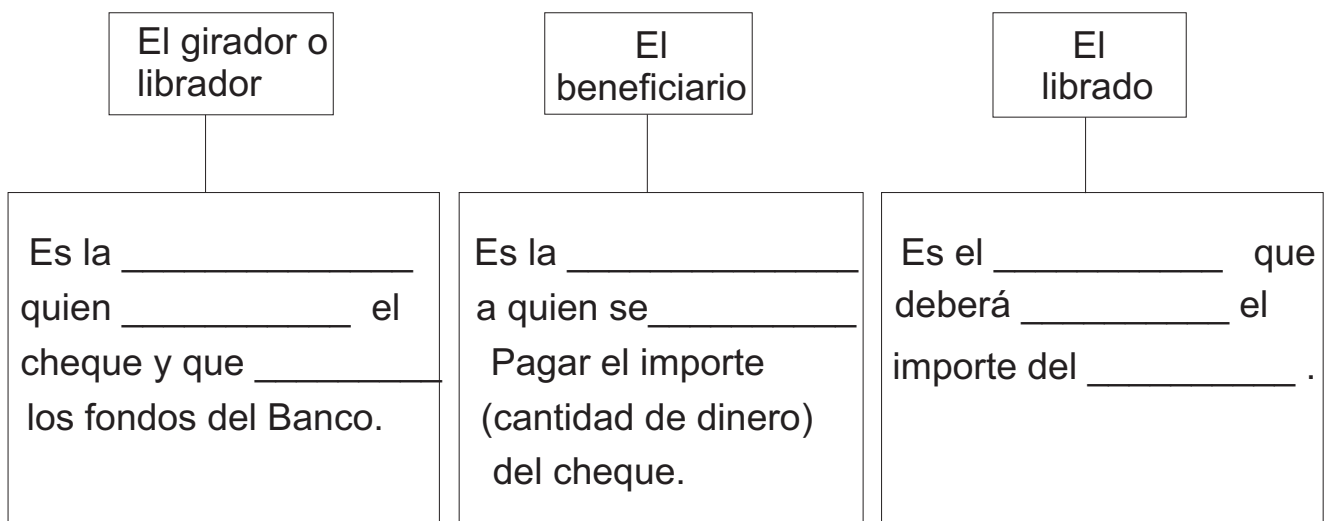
El girador o librador

El beneficiario

El librado

Es la _____________ quien ___________ el cheque y que _________ los fondos del Banco.

Es la _____________ a quien se__________ Pagar el importe (cantidad de dinero) del cheque.

Es el ___________ que deberá __________ el importe del __________ .